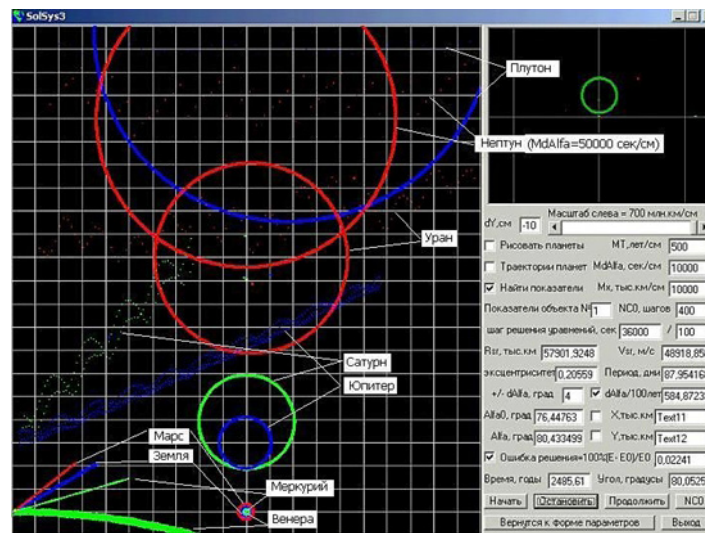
SolSys3

Плутон

Нептун (MdAlfa=50000 сек/см)

Уран

Сатурн

Юпитер

Марс

Земля

Меркурий

Венера

dY,см -10 Масштаб слева = 700 млн.км/см

Рисовать планеты MT,лет/см 500

Траектории планет MdAlfa, сек/см 10000

Найти показатели Mx, тыс.км/см 10000

Показатели объекта №1 NC0, шагов 400

шаг решения уравнений, сек 36000 / 100

Rsr, тыс.км 57901,9248 Vsr, м/с 48918,85

эксцентриситет 0,20559 Период, дни 87,95416

+/- dAlfa, град 4 dAlfa/100лет 584,8723

Alfa0, град 76,44763 X,тыс.км Text11

Alfa, град 80,433499 Y,тыс.км Text12

Ошибка решения=100*(E-E0)/E0 0,02241

Время, годы 2495,61 Угол, градусы 80,0525

Начать Остановить Продолжить NC0

Вернутся к форме параметров Выход